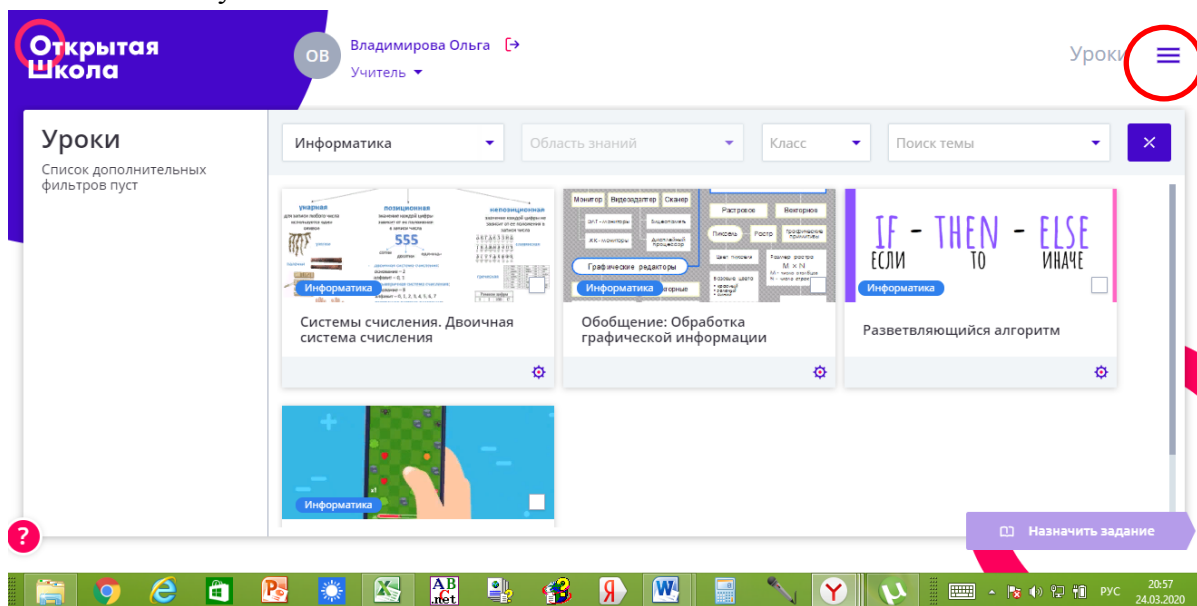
Открытая Школа

ОВ Владимирова Ольга

Учитель

Уроки

Уроки

Список дополнительных фильтров пуст

Информатика

Область знаний

Класс

Поиск темы

×

унарная

позиционная

непозиционная

555

Информатика

Системы счисления. Двоичная система счисления

Монитор Видеоадаптер Сканер

Растровые Векторные

Графические редакторы

Информатика

Обобщение: Обработка графической информации

IF - THEN - ELSE

ЕСЛИ ТО ИНАЧЕ

Информатика

Разветвляющийся алгоритм

Информатика

Назначить задание

?

РУС

20:57

24.03.2020